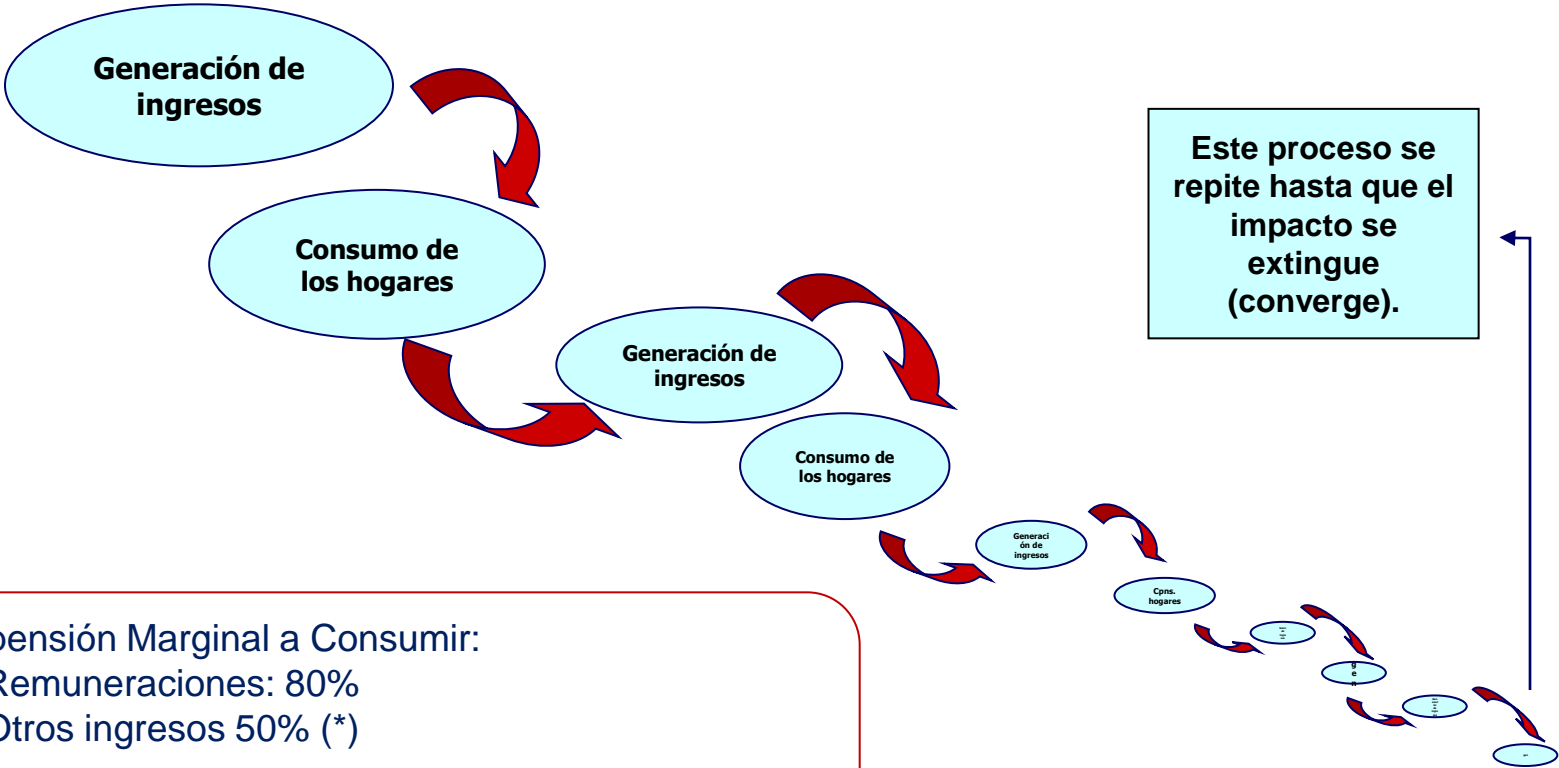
Generación de ingresos

Consumo de los hogares

Generación de ingresos

Consumo de los hogares

Generación de ingresos

Cpns. hogares

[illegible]

g e n

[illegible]

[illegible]

Este proceso se repite hasta que el impacto se extingue (converge).

pensión Marginal a Consumir:
Remuneraciones: 80%
Otros ingresos 50% (*)